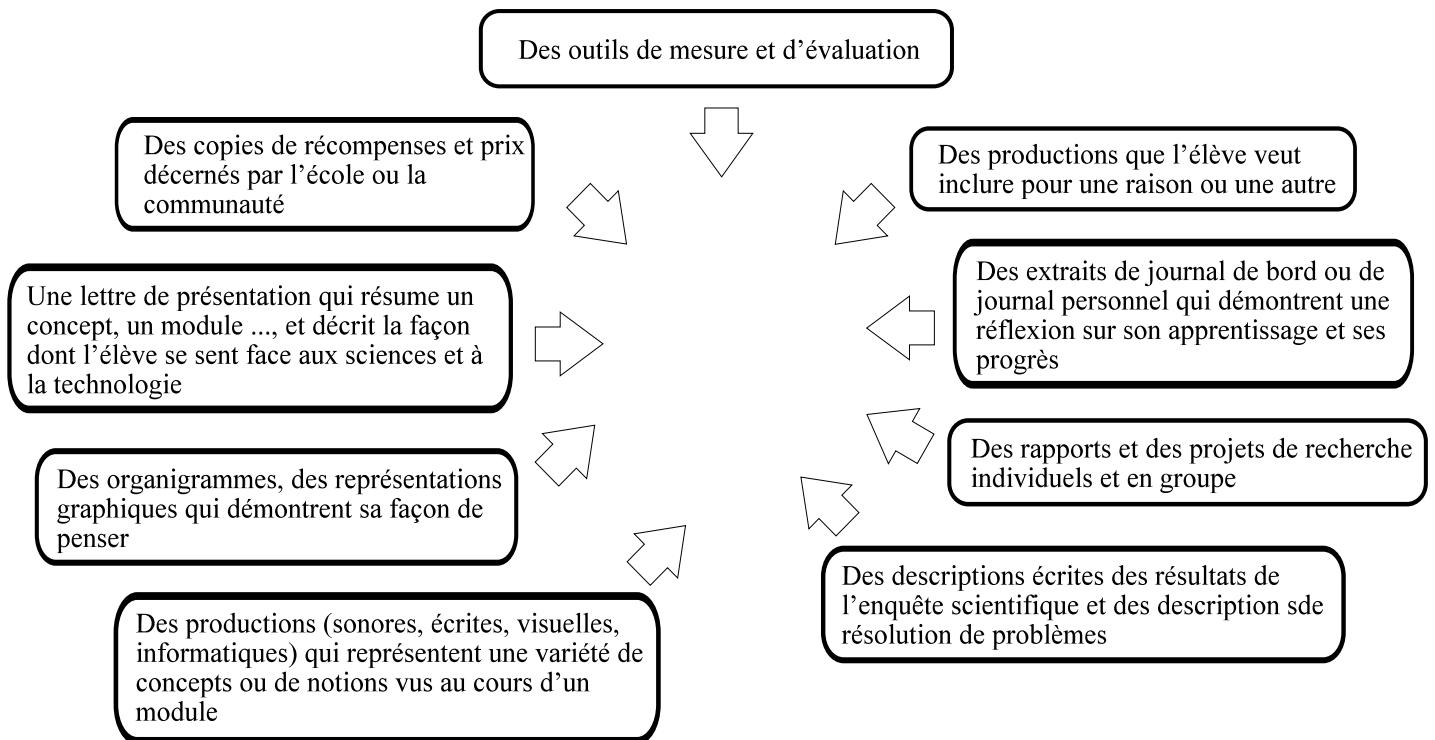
Des outils de mesure et d’évaluation

Des copies de récompenses et prix décernés par l’école ou la communauté

Des productions que l’élève veut inclure pour une raison ou une autre

Une lettre de présentation qui résume un concept, un module ..., et décrit la façon dont l’élève se sent face aux sciences et à la technologie

Des extraits de journal de bord ou de journal personnel qui démontrent une réflexion sur son apprentissage et ses progrès

Des rapports et des projets de recherche individuels et en groupe

Des organigrammes, des représentations graphiques qui démontrent sa façon de penser

Des descriptions écrites des résultats de l’enquête scientifique et des description sde résolution de problèmes

Des productions (sonores, écrites, visuelles, informatiques) qui représentent une variété de concepts ou de notions vus au cours d’un module